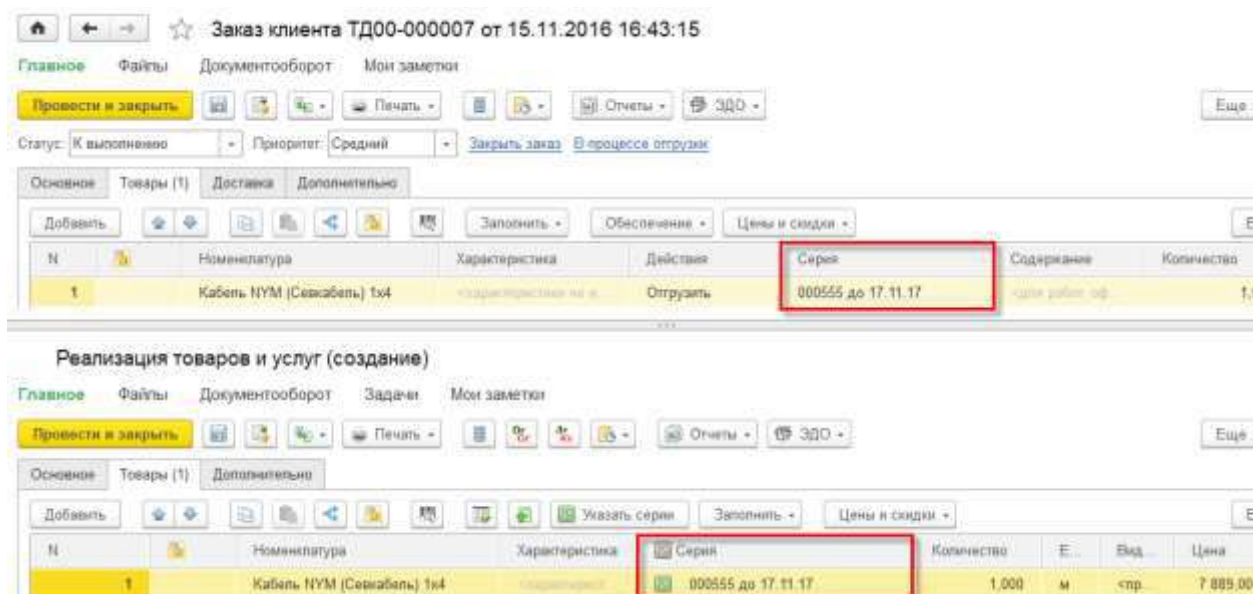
Заказ клиента ТД00-000007 от 15.11.2016 16:43:15

Главное Файлы Документооборот Мои заметки

Провести и закрыть Печать Отчеты ЭДО Еще

Статус: К выполнению Приоритет: Средний Закрыть заказ В процессе отгрузки

Основное Товары (1) Доставка Дополнительно

Добавить Заполнить Обеспечение Цены и скидки

| N | | Номенклатура | Характеристика | Действия | Серия | Содержание | Количество |
|---|---|---|---|---|---|---|---|
| 1 | | Кабель NYM (Севкабель) 1x4 | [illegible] | Отгрузить | 000555 до 17.11.17 | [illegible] | 1, |

Реализация товаров и услуг (создание)

Главное Файлы Документооборот Задачи Мои заметки

Провести и закрыть Печать Отчеты ЭДО Еще

Основное Товары (1) Дополнительно

Добавить Указать серии Заполнить Цены и скидки

| N | | Номенклатура | Характеристика | Серия | Количество | Е... | Вид... | Цена |
|---|---|---|---|---|---|---|---|---|
| 1 | | Кабель NYM (Севкабель) 1x4 | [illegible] | 000555 до 17.11.17 | 1,000 | м | <пр... | 7 889,00 |